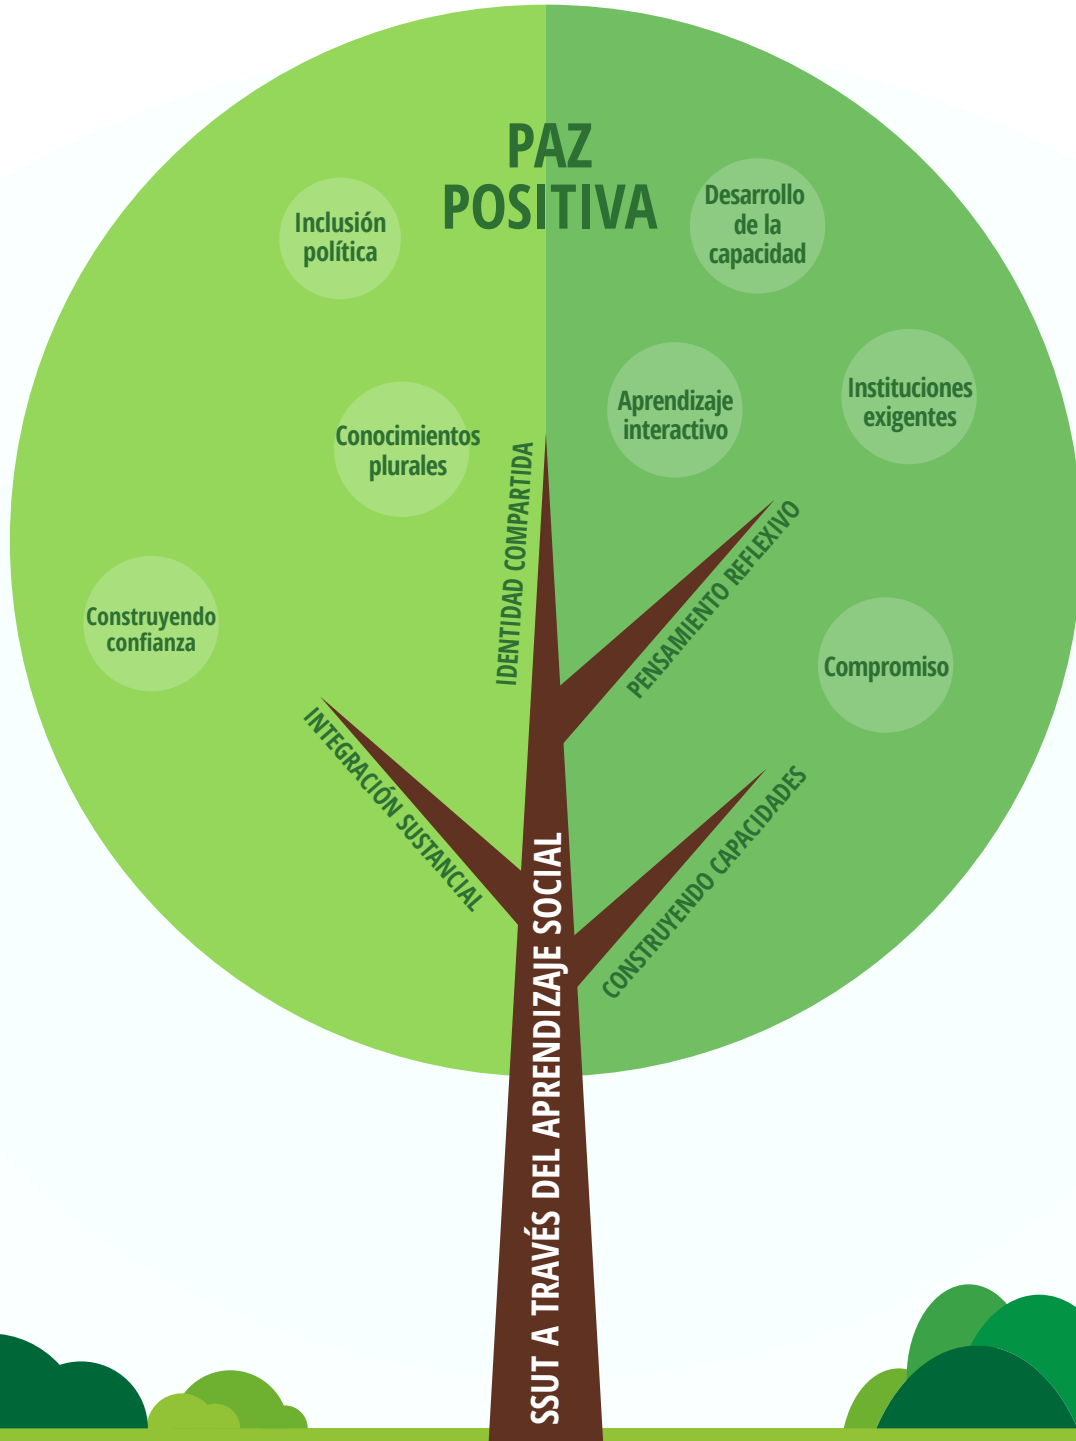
PAZ
POSITIVA

Inclusión política

Desarrollo de la capacidad

Conocimientos plurales

Aprendizaje interactivo

Instituciones exigentes

Construyendo confianza

Compromiso

IDENTIDAD COMPARTIDA

PENSAMIENTO REFLEXIVO

INTEGRACIÓN SUSTANCIAL

CONSTRUYENDO CAPACIDADES

SSUT A TRAVÉS DEL APRENDIZAJE SOCIAL